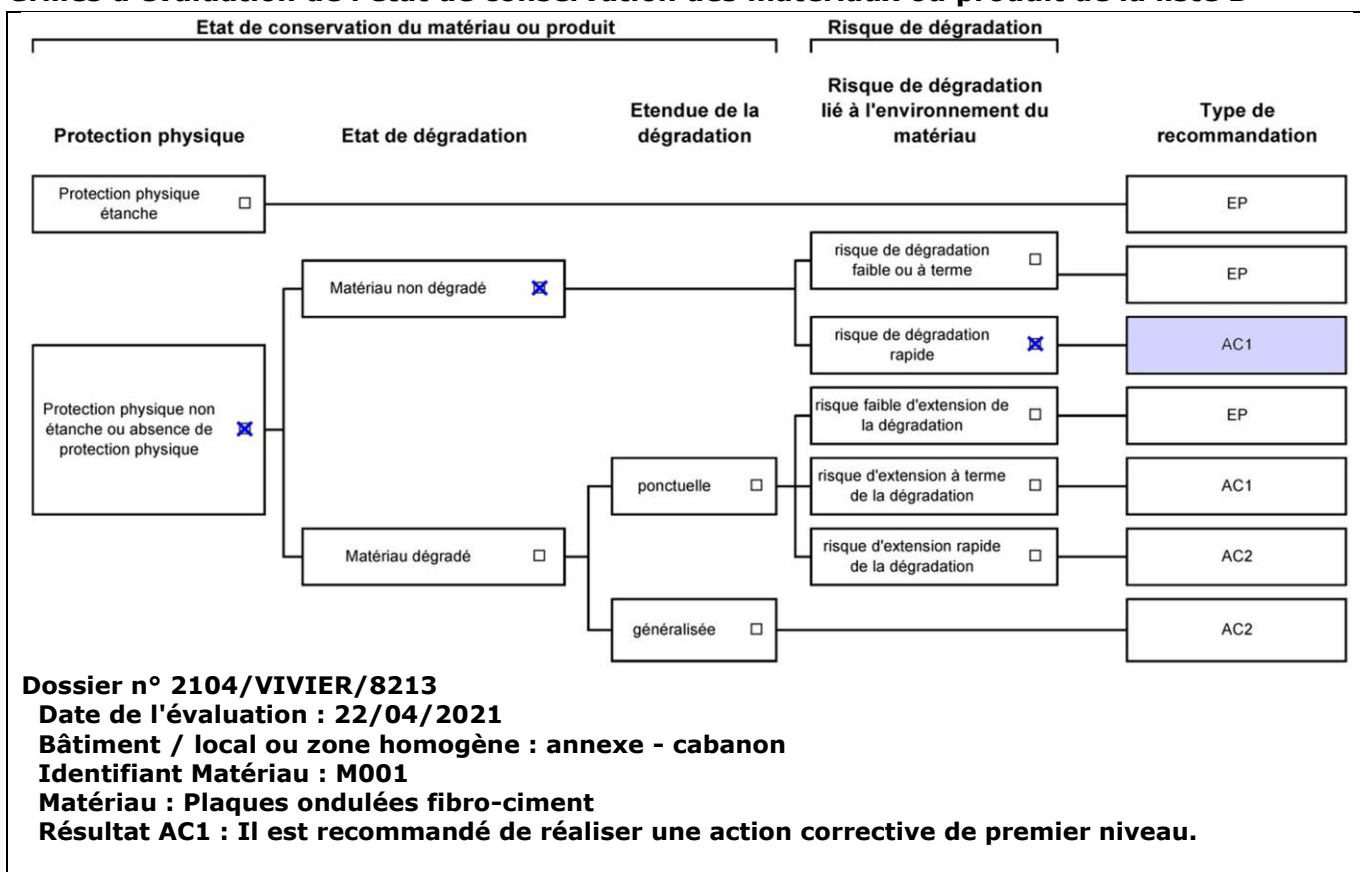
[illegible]

Etat de conservation du matériau ou produit

Risque de dégradation

Protection physique

Etat de dégradation

Etendue de la dégradation

Risque de dégradation lié à l'environnement du matériau

Type de recommandation

Protection physique étanche ☐

EP

Matériau non dégradé ☒

risque de dégradation faible ou à terme ☐

EP

risque de dégradation rapide ☒

AC1

Protection physique non étanche ou absence de protection physique ☒

risque faible d'extension de la dégradation ☐

EP

ponctuelle ☐

risque d'extension à terme de la dégradation ☐

AC1

Matériau dégradé ☐

risque d'extension rapide de la dégradation ☐

AC2

généralisée ☐

AC2

Dossier n° 2104/VIVIER/8213
Date de l'évaluation : 22/04/2021
Bâtiment / local ou zone homogène : annexe - cabanon
Identifiant Matériau : M001
Matériau : Plaques ondulées fibro-ciment
Résultat AC1 : Il est recommandé de réaliser une action corrective de premier niveau.